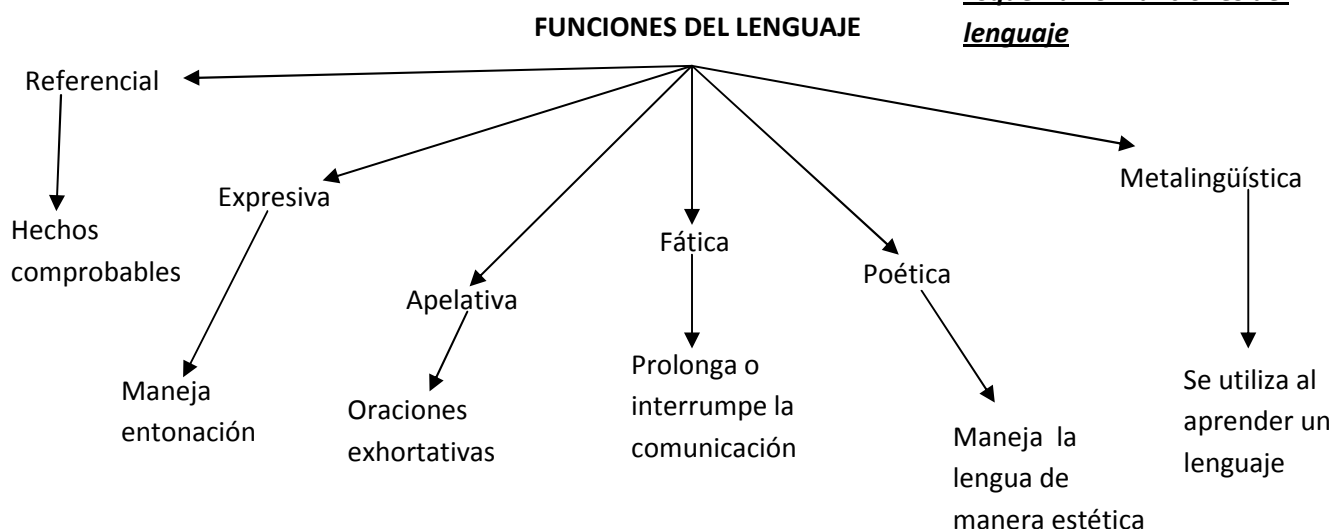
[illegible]

lenguaje

FUNCIONES DEL LENGUAJE

Referencial

Hechos comprobables

Expresiva

Maneja entonación

Apelativa

Oraciones exhortativas

Fática

Prolonga o interrumpe la comunicación

Poética

Maneja la lengua de manera estética

Metalingüística

Se utiliza al aprender un lenguaje